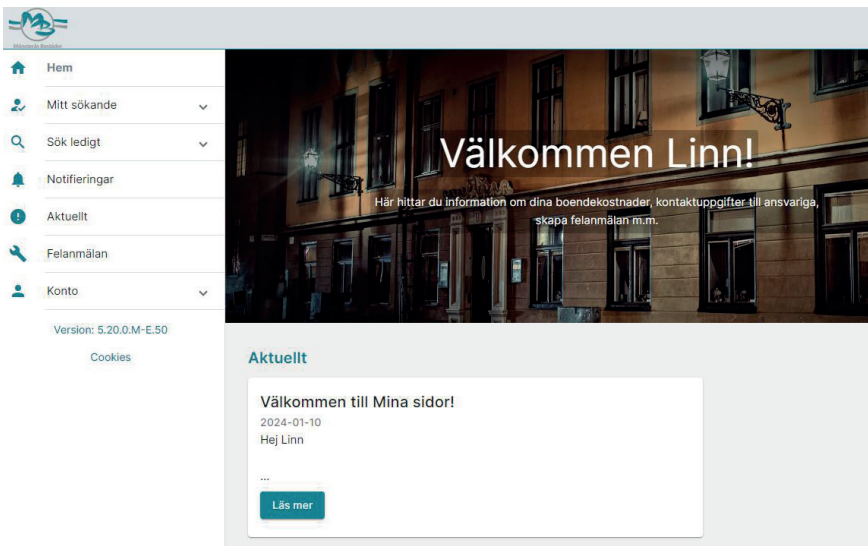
MB

Hem

Mitt sökande

Sök ledigt

Notifieringar

Aktuellt

Felanmälan

Konto

Version: 5.20.0.M-E.50

Cookies

Välkommen Linn!

Här hittar du information om dina boendekostnader, kontaktuppgifter till ansvariga, skapa felanmälan m.m.

Aktuellt

Välkommen till Mina sidor!

2024-01-10

Hej Linn

...

Läs mer